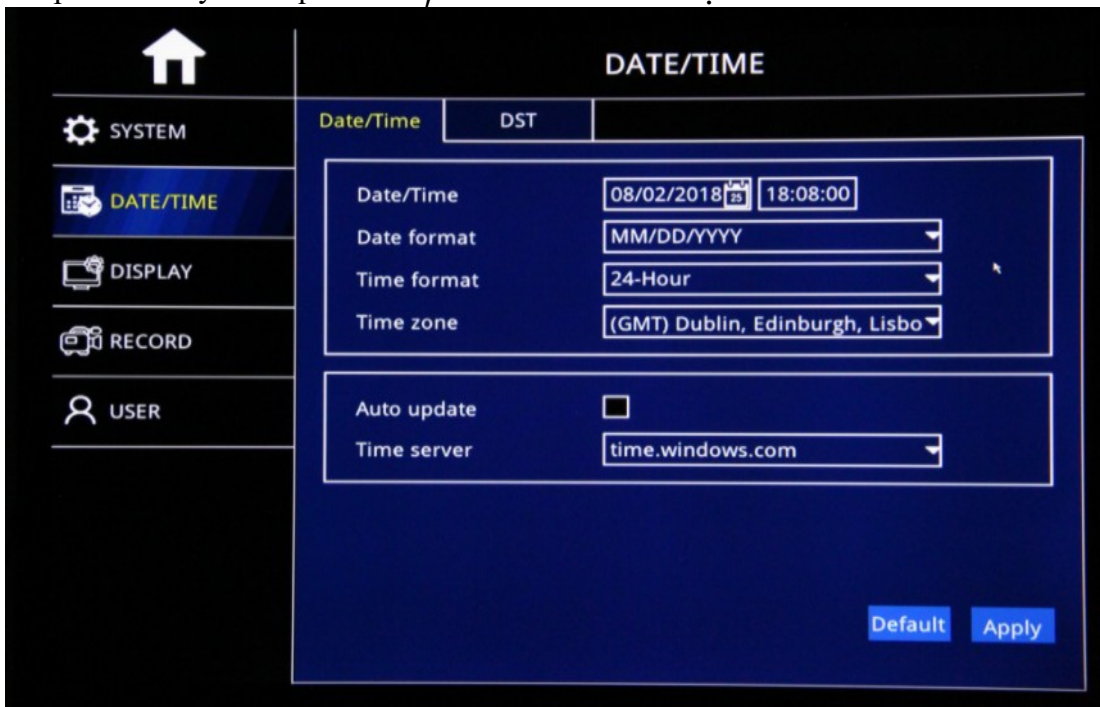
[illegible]

DATE/TIME

SYSTEM
DATE/TIME
DISPLAY
RECORD
USER

Date/Time
DST

Date/Time 08/02/2018 25 18:08:00
Date format MM/DD/YYYY
Time format 24-Hour
Time zone (GMT) Dublin, Edinburgh, Lisbo

Auto update
Time server time.windows.com

Default
Apply